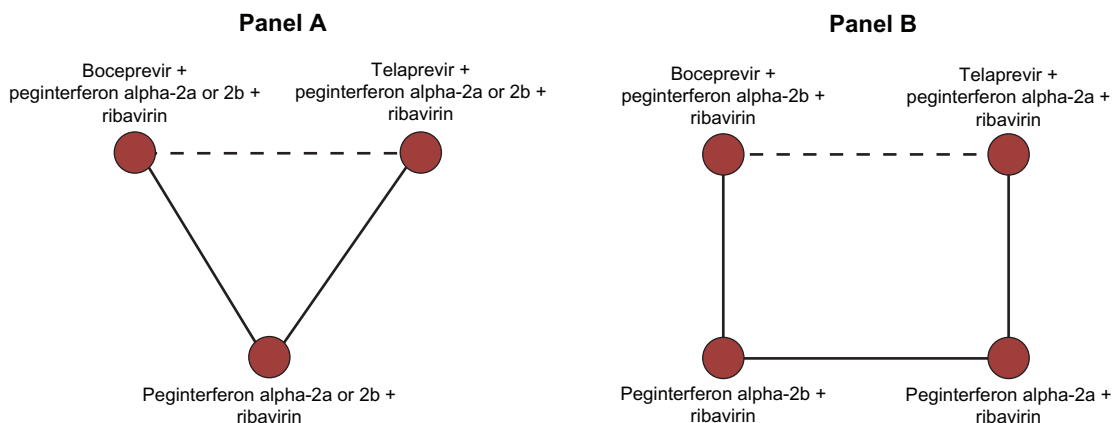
Panel A

Boceprevir + peginterferon alpha-2a or 2b + ribavirin

Telaprevir + peginterferon alpha-2a or 2b + ribavirin

Peginterferon alpha-2a or 2b + ribavirin

Panel B

Boceprevir + peginterferon alpha-2b + ribavirin

Telaprevir + peginterferon alpha-2a + ribavirin

Peginterferon alpha-2b + ribavirin

Peginterferon alpha-2a + ribavirin